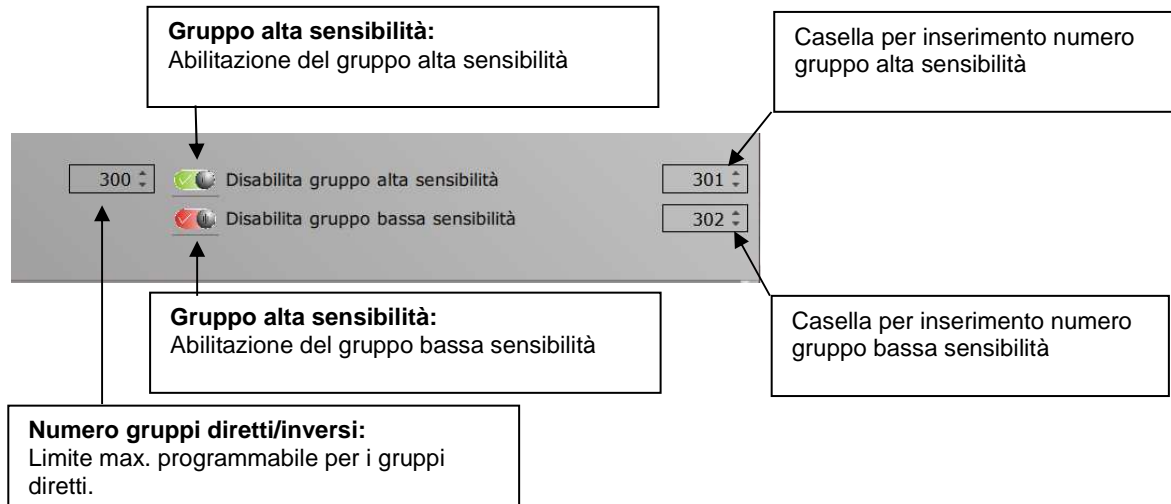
**Gruppo alta sensibilità:**
Abilitazione del gruppo alta sensibilità

Casella per inserimento numero gruppo alta sensibilità

300

Disabilita gruppo alta sensibilità

301

Disabilita gruppo bassa sensibilità

302

**Gruppo alta sensibilità:**
Abilitazione del gruppo bassa sensibilità

Casella per inserimento numero gruppo bassa sensibilità

**Numero gruppi diretti/inversi:**
Limite max. programmabile per i gruppi diretti.